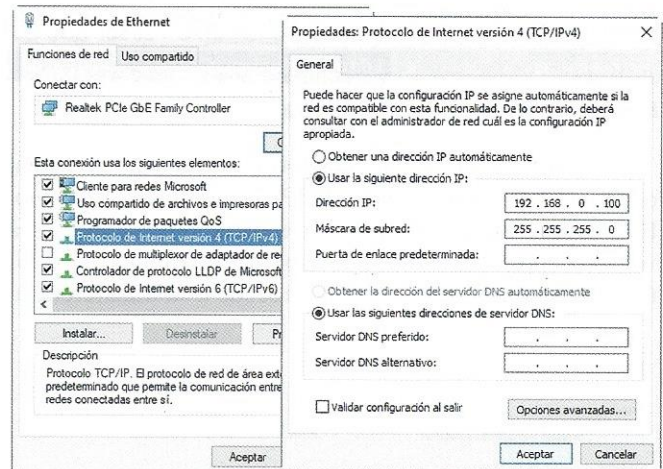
Propiedades de Ethernet

Funciones de red | Uso compartido

Conectar con:

Realtek PCIe GbE Family Controller

C

Esta conexión usa los siguientes elementos:

☑ Cliente para redes Microsoft
☑ Uso compartido de archivos e impresoras pa
☑ Programador de paquetes QoS
☑ Protocolo de Internet versión 4 (TCP/IPv4)
☐ Protocolo de multiplexor de adaptador de re
☑ Controlador de protocolo LLDP de Microsoft
☑ Protocolo de Internet versión 6 (TCP/IPv6)

Instalar... | Desinstalar | Pr

Descripción

Protocolo TCP/IP. El protocolo de red de área ext predeterminado que permite la comunicación entre redes conectadas entre sí.

Aceptar

Propiedades: Protocolo de Internet versión 4 (TCP/IPv4)

×

General

Puede hacer que la configuración IP se asigne automáticamente si la red es compatible con esta funcionalidad. De lo contrario, deberá consultar con el administrador de red cuál es la configuración IP apropiada.

○ Obtener una dirección IP automáticamente

◉ Usar la siguiente dirección IP:

Dirección IP: 192 . 168 . 0 . 100

Máscara de subred: 255 . 255 . 255 . 0

Puerta de enlace predeterminada: . . .

○ Obtener la dirección del servidor DNS automáticamente

◉ Usar las siguientes direcciones de servidor DNS:

Servidor DNS preferido: . . .

Servidor DNS alternativo: . . .

☐ Validar configuración al salir

Opciones avanzadas...

Aceptar | Cancelar